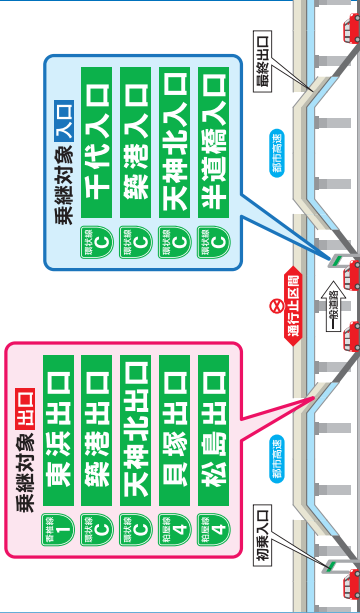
乗継対象 出口

都心環状線 1 東浜出口
環状線 C 築港出口
環状線 C 天神北出口
粕屋線 4 貝塚出口
粕屋線 4 松島出口

乗継対象 入口

環状線 C 千代入口
環状線 C 築港入口
環状線 C 天神北入口
環状線 C 半道橋入口

最終出口

都市高速

通行止区間

一般道路

都市高速

初乗入口